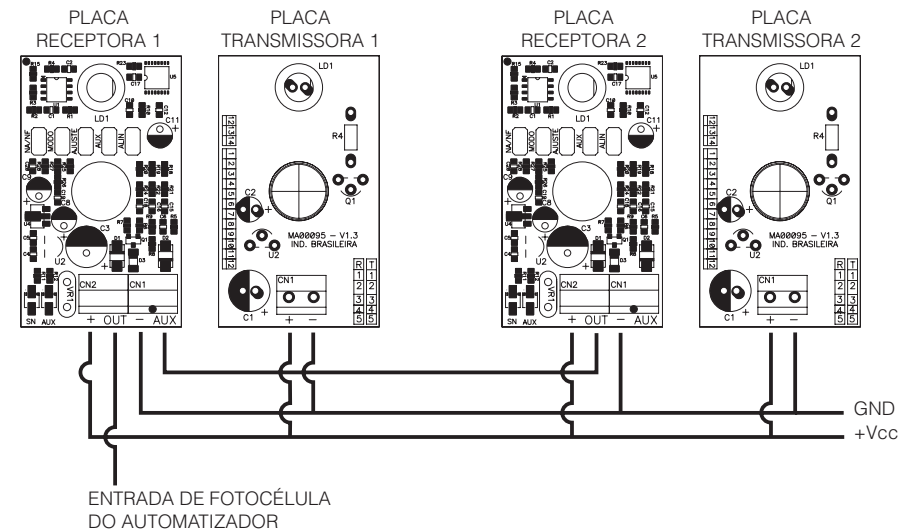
PLACA RECEPTORA 1

PLACA TRANSMISSORA 1

PLACA RECEPTORA 2

PLACA TRANSMISSORA 2

R15 R4 C5 R23 U5 C17 R3 C16 R2 C1 R1 LD1 C11 NA/NF MODO AJUSTE AUX ALIN C9 C8 C3 R7 U2 VR1 CN2 CN1 SN AUX + OUT − AUX

LD1 R4 Q1 1 2 3 4 1 2 3 4 5 6 7 8 9 10 11 12 C2 MA00095 – V1.3 IND. BRASILEIRA U2 R T 1 1 2 2 3 3 4 4 5 5 CN1 C1 + −

R15 R4 C5 R23 U5 C17 R3 C16 R2 C1 R1 LD1 C11 NA/NF MODO AJUSTE AUX ALIN C9 C8 C3 R7 U2 VR1 CN2 CN1 SN AUX + OUT − AUX

LD1 R4 Q1 1 2 3 4 1 2 3 4 5 6 7 8 9 10 11 12 C2 MA00095 – V1.3 IND. BRASILEIRA U2 R T 1 1 2 2 3 3 4 4 5 5 CN1 C1 + −

GND
+Vcc

ENTRADA DE FOTOCÉLULA DO AUTOMATIZADOR